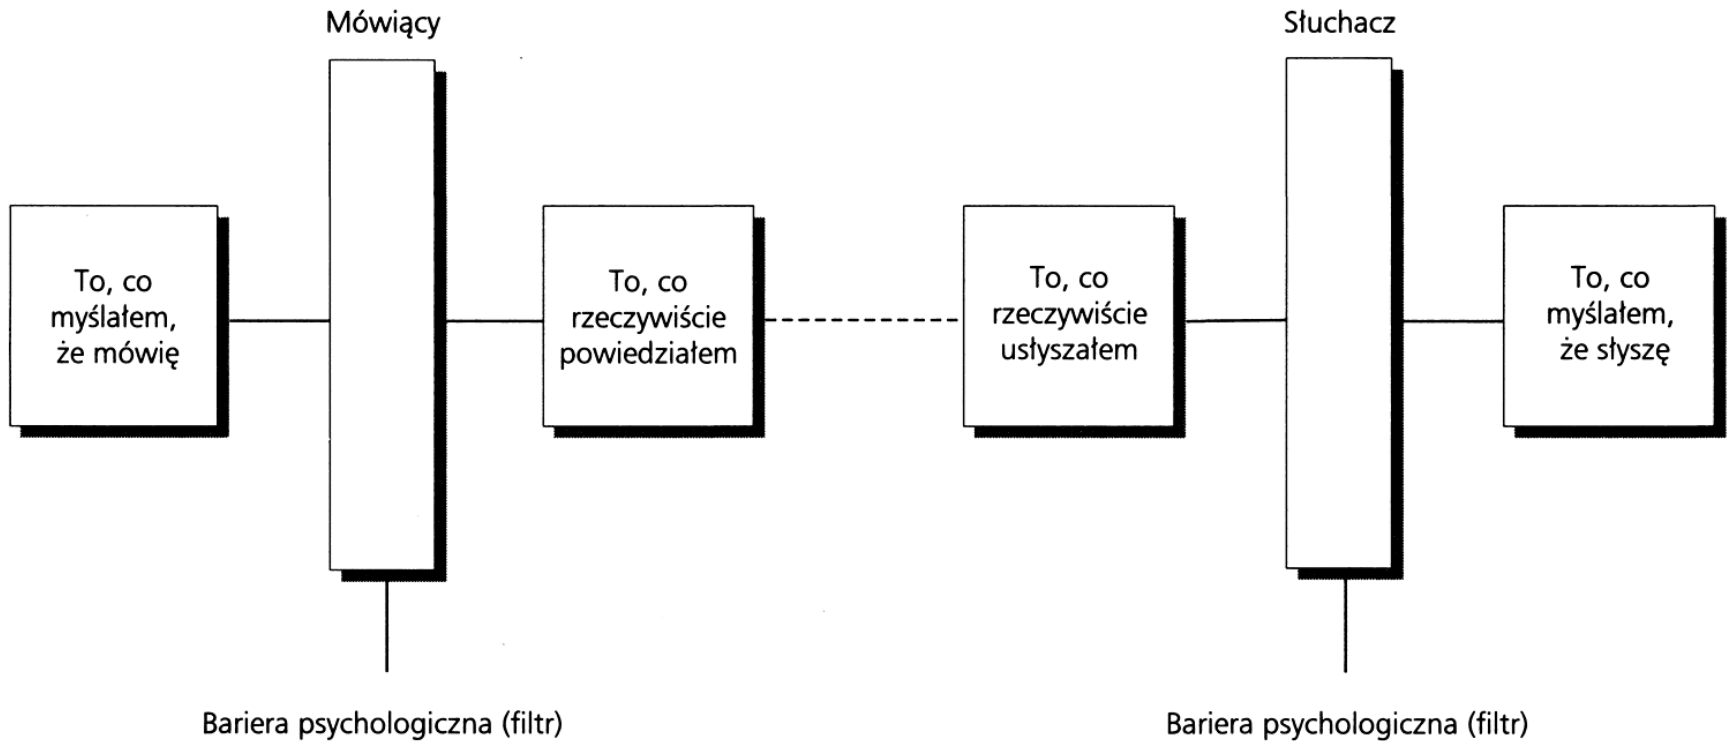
Mówiący

Słuchacz

To, co myślałem, że mówię

To, co rzeczywiście powiedziałem

To, co rzeczywiście usłyszałem

To, co myślałem, że słyszę

Bariera psychologiczna (filtr)

Bariera psychologiczna (filtr)